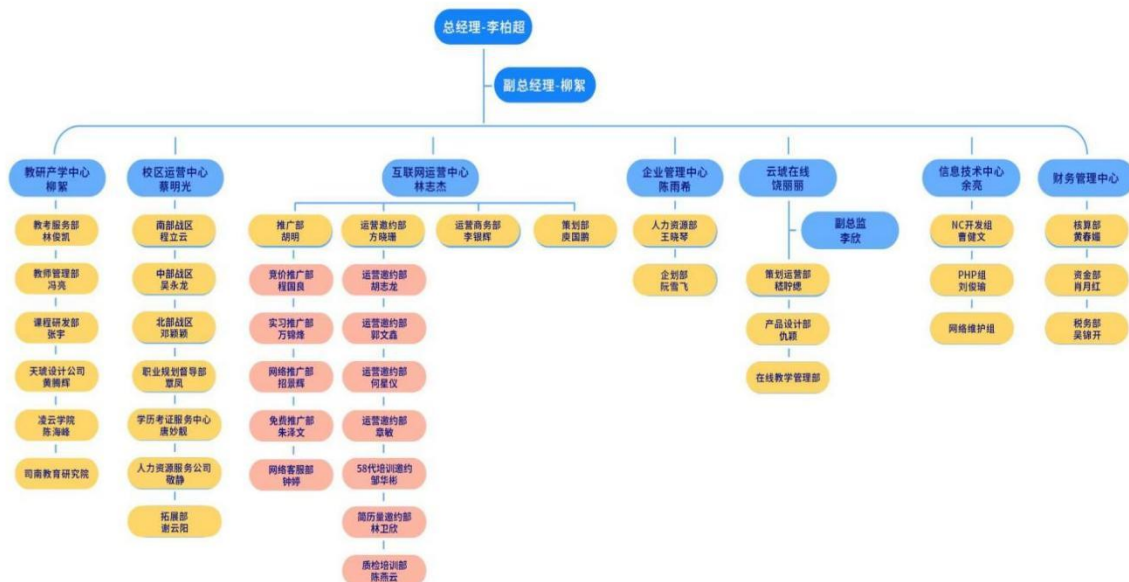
总经理-李柏超

副总经理-柳絮

教研产学中心
柳絮

教考服务部
林俊凯

教师管理部
冯亮

课程研发部
张宇

天琥设计公司
黄腾辉

凌云学院
陈海峰

司南教育研究院

校区运营中心
蔡明光

南部战区
程立云

中部战区
吴永龙

北部战区
邓颖颖

职业规划督导部
章凤

学历考证服务中心
唐妙毅

人力资源服务公司
敬静

拓展部
谢云阳

互联网运营中心
林志杰

推广部
胡明

竞价推广部
程国良

实习推广部
万锦烽

网络推广部
招景辉

免费推广部
朱泽文

网络客服部
钟婷

运营邀约部
方晓珊

运营邀约部
胡志龙

运营邀约部
郭文鑫

运营邀约部
何星仪

运营邀约部
章敏

58代培训邀约
邹华彬

简历量邀约部
林卫欣

质检培训部
陈燕云

运营商务部
李银辉

策划部
庞国鹏

企业管理中心
陈雨希

人力资源部
王晓琴

企划部
阮雪飞

云琥在线
饶丽丽

副总监
李欣

策划运营部
嵇聆穗

产品设计部
仇颖

在线教学管理部

信息技术中心
余亮

NC开发组
曹健文

PHP组
刘俊瑜

网络维护组

财务管理中心

核算部
黄春媚

资金部
肖月红

税务部
吴锦开